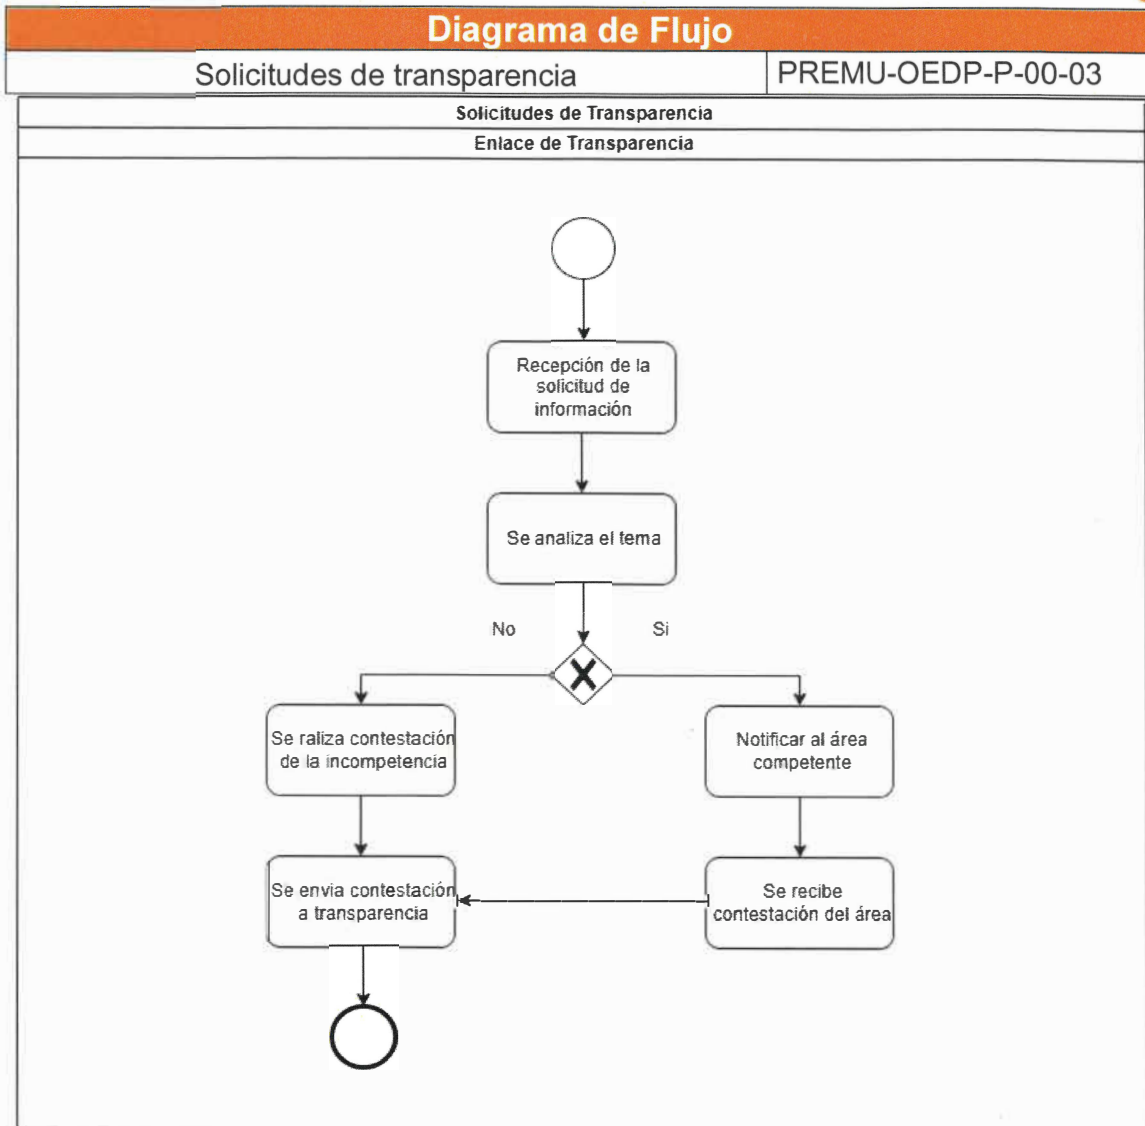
Diagrama de Flujo

Solicitudes de transparencia | PREMU-OEDP-P-00-03

Solicitudes de Transparencia

Enlace de Transparencia

Recepción de la solicitud de información

Se analiza el tema

No

Si

Se raliza contestación de la incompetencia

Notificar al área competente

Se envia contestación a transparencia

Se recibe contestación del área